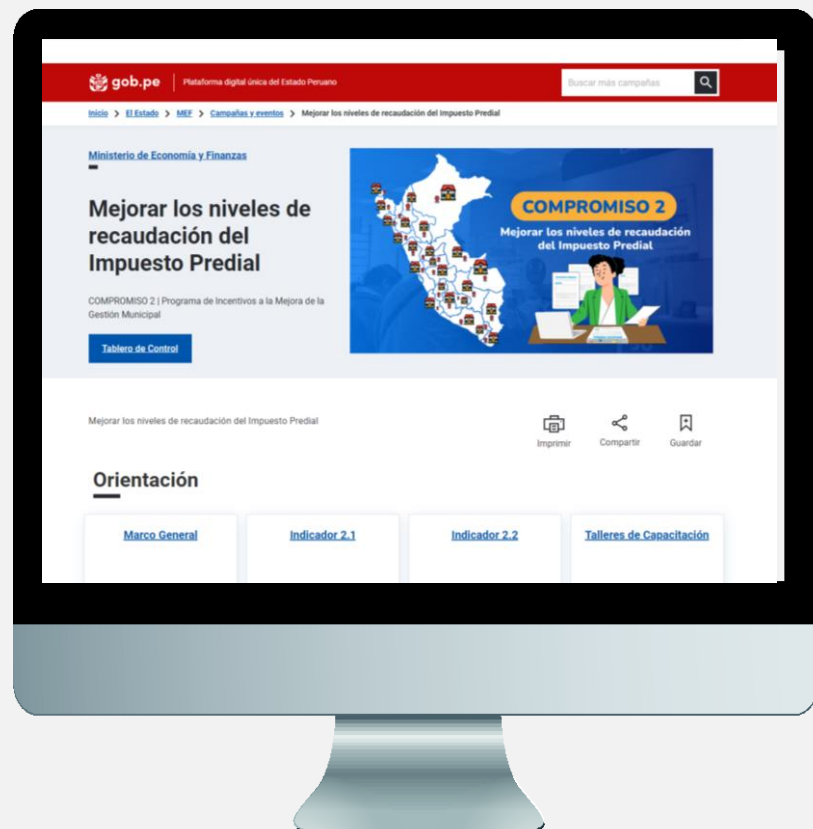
gob.pe | Plataforma digital única del Estado Peruano

Buscar más campañas

Inicio > El Estado > MEF > Campañas y eventos > Mejorar los niveles de recaudación del Impuesto Predial

Ministerio de Economía y Finanzas

Mejorar los niveles de recaudación del Impuesto Predial

COMPROMISO 2 | Programa de Incentivos a la Mejora de la Gestión Municipal

Tablero de Control

COMPROMISO 2
Mejorar los niveles de recaudación del Impuesto Predial

Mejorar los niveles de recaudación del Impuesto Predial

Imprimir Compartir Guardar

Orientación

Marco General

Indicador 2.1

Indicador 2.2

Talleres de Capacitación